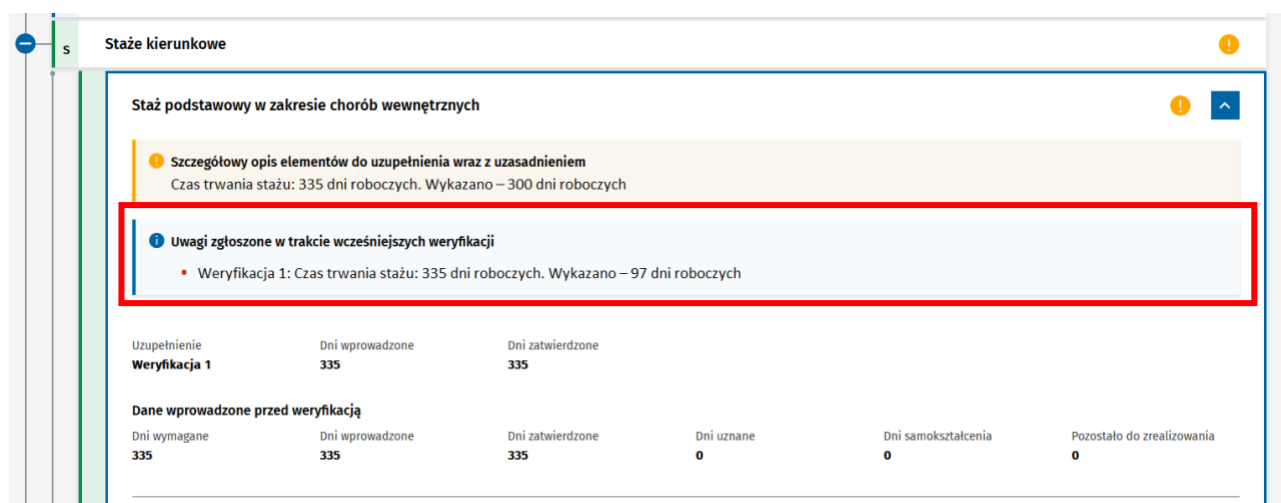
S Staże kierunkowe

Staż podstawowy w zakresie chorób wewnętrznych

Szczegółowy opis elementów do uzupełnienia wraz z uzasadnieniem
Czas trwania stażu: 335 dni roboczych. Wykazano – 300 dni roboczych

Uwagi zgłoszone w trakcie wcześniejszych weryfikacji
• Weryfikacja 1: Czas trwania stażu: 335 dni roboczych. Wykazano – 97 dni roboczych

| Uzupełnienie | Dni wprowadzone | Dni zatwierdzone |
|---|---|---|
| Weryfikacja 1 | 335 | 335 |

Dane wprowadzone przed weryfikacją

| Dni wymagane | Dni wprowadzone | Dni zatwierdzone | Dni uznane | Dni samokształcenia | Pozostało do zrealizowania |
|---|---|---|---|---|---|
| 335 | 335 | 335 | 0 | 0 | 0 |